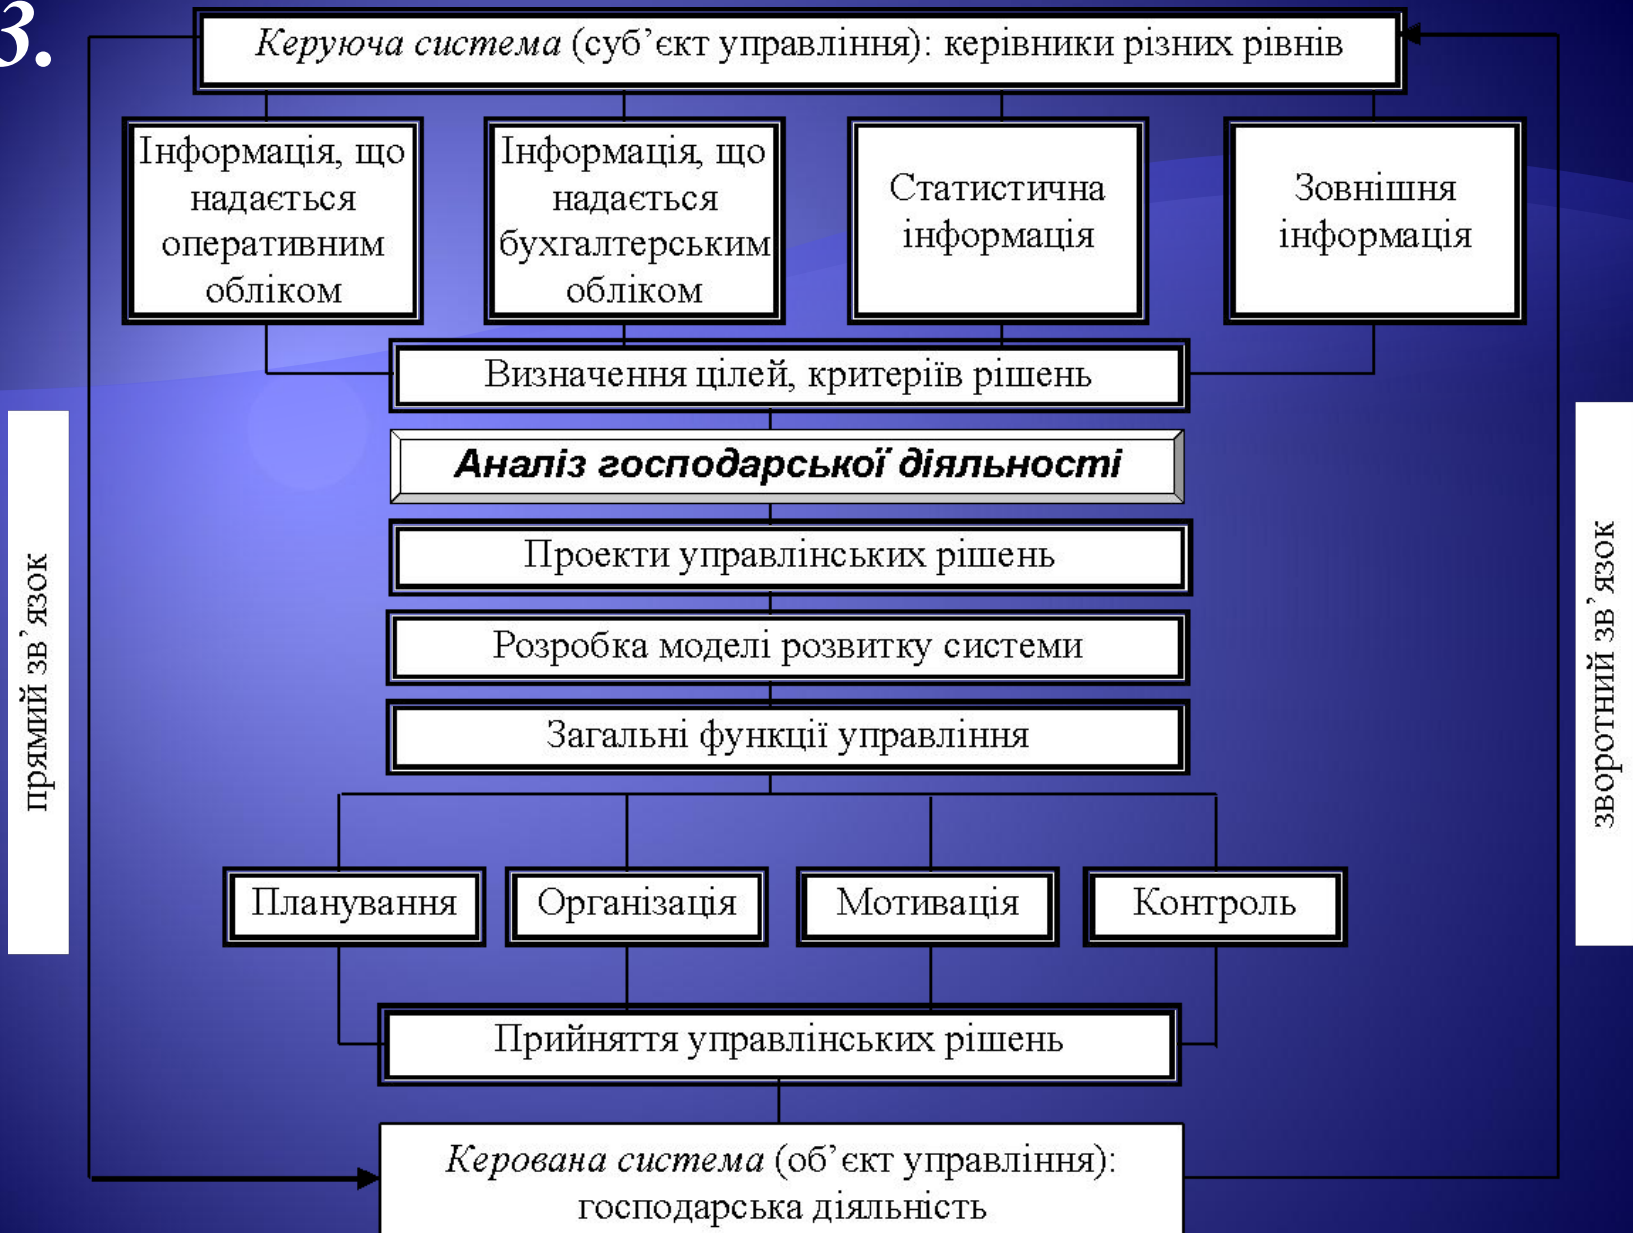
3.

*Керуюча система* (суб'єкт управління): керівники різних рівнів

Інформація, що надається оперативним обліком

Інформація, що надається бухгалтерським обліком

Статистична інформація

Зовнішня інформація

Визначення цілей, критеріїв рішень

***Аналіз господарської діяльності***

Проекти управлінських рішень

Розробка моделі розвитку системи

Загальні функції управління

Планування

Організація

Мотивація

Контроль

Прийняття управлінських рішень

*Керована система* (об'єкт управління): господарська діяльність

прямий зв'язок

зворотний зв'язок